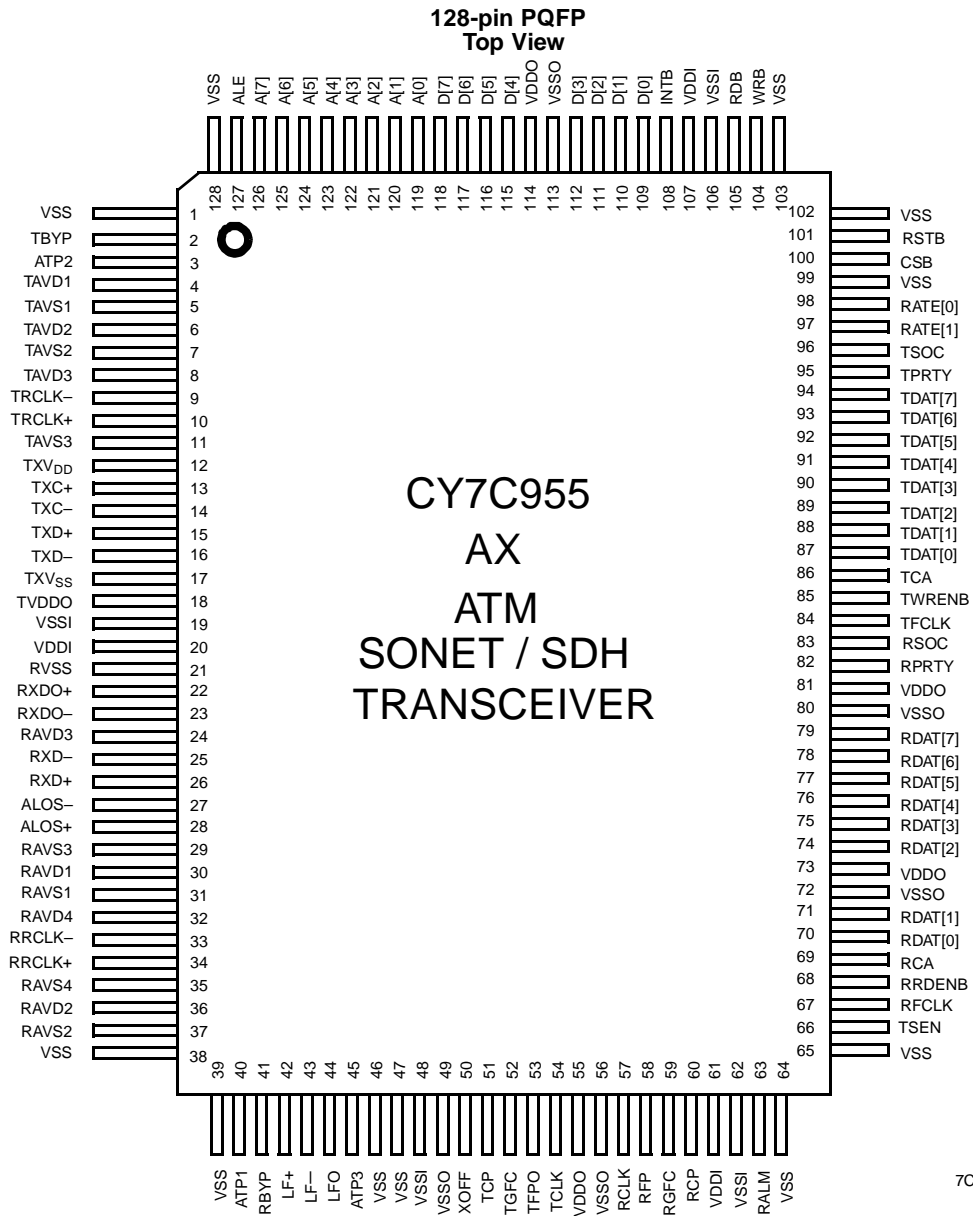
128-pin PQFP
Top View

VSS ALE A[7] A[6] A[5] A[4] A[3] A[2] A[1] A[0] D[7] D[6] D[5] D[4] VDDO VSSO D[3] D[2] D[1] D[0] INTB VDDI VSSI RDB WRB VSS

128 127 126 125 124 123 122 121 120 119 118 117 116 115 114 113 112 111 110 109 108 107 106 105 104 103

VSS 1
TBYP 2
ATP2 3
TAVD1 4
TAVS1 5
TAVD2 6
TAVS2 7
TAVD3 8
TRCLK– 9
TRCLK+ 10
TAVS3 11
TXV$_{DD}$ 12
TXC+ 13
TXC– 14
TXD+ 15
TXD– 16
TXV$_{SS}$ 17
TVDDO 18
VSSI 19
VDDI 20
RVSS 21
RXDO+ 22
RXDO– 23
RAVD3 24
RXD– 25
RXD+ 26
ALOS– 27
ALOS+ 28
RAVS3 29
RAVD1 30
RAVS1 31
RAVD4 32
RRCLK– 33
RRCLK+ 34
RAVS4 35
RAVD2 36
RAVS2 37
VSS 38

CY7C955
AX
ATM
SONET / SDH
TRANSCEIVER

102 VSS
101 RSTB
100 CSB
99 VSS
98 RATE[0]
97 RATE[1]
96 TSOC
95 TPRTY
94 TDAT[7]
93 TDAT[6]
92 TDAT[5]
91 TDAT[4]
90 TDAT[3]
89 TDAT[2]
88 TDAT[1]
87 TDAT[0]
86 TCA
85 TWRENB
84 TFCLK
83 RSOC
82 RPRTY
81 VDDO
80 VSSO
79 RDAT[7]
78 RDAT[6]
77 RDAT[5]
76 RDAT[4]
75 RDAT[3]
74 RDAT[2]
73 VDDO
72 VSSO
71 RDAT[1]
70 RDAT[0]
69 RCA
68 RRDENB
67 RFCLK
66 TSEN
65 VSS

39 40 41 42 43 44 45 46 47 48 49 50 51 52 53 54 55 56 57 58 59 60 61 62 63 64

VSS ATP1 RBYP LF+ LF– LFO ATP3 VSS VSS VSSI VSSO XOFF TCP TGFC TFPO TCLK VDDO VSSO RCLK RFP RGFC RCP VDDI VSSI RALM VSS

7C